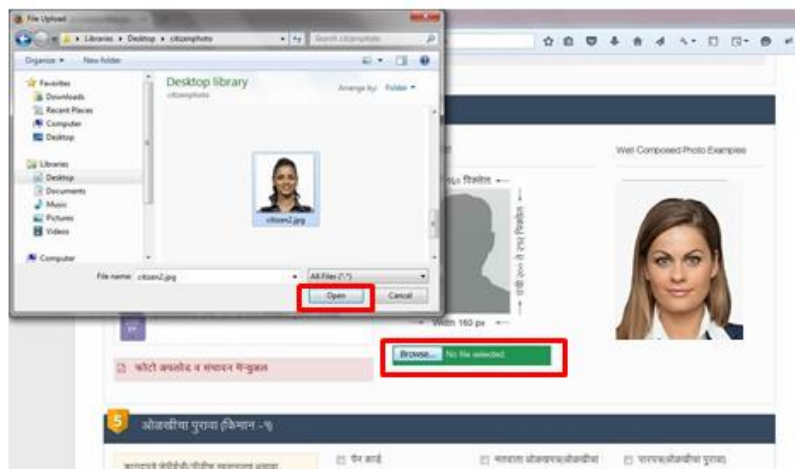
File Upload

Libraries ▸ Desktop ▸ citizenphoto

Search citizenphoto

Organize ▾ New folder

Favorites
Downloads
Recent Places
Computer
Desktop

Libraries
Desktop
Documents
Music
Pictures
Videos

Computer

Desktop library
citizenphoto

Arrange by: Folder ▾

citizen2.jpg

File name: citizen2.jpg

All Files (*.*)

Open

Cancel

Well Composed Photo Examples

१६० पिक्सेल

उंची २०० पिक्सेल

Width 160 px

Browse... No file selected.

फोटो अपलोड व संपादन मॅन्युअल

5 ओळखीचा पुरावा (किमान -१)

पॅन कार्ड

मतदार ओळखपत्र(ओळखीचा

पारपत्र(ओळखीचा पुरावा)

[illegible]